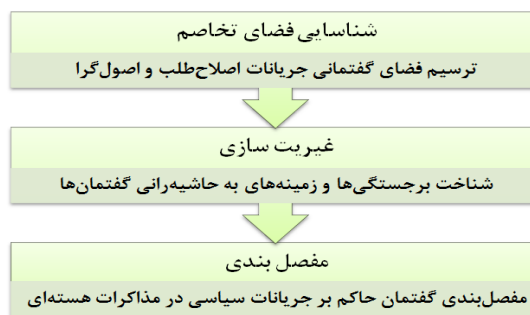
شناسایی فضای تخاصم

ترسیم فضای گفتمانی جریانات اصلاح‌طلب و اصول‌گرا

غیریت سازی

شناخت برجستگی‌ها و زمینه‌های به حاشیه‌رانی گفتمان‌ها

مفصل بندی

مفصل‌بندی گفتمان حاکم بر جریانات سیاسی در مذاکرات هسته‌ای